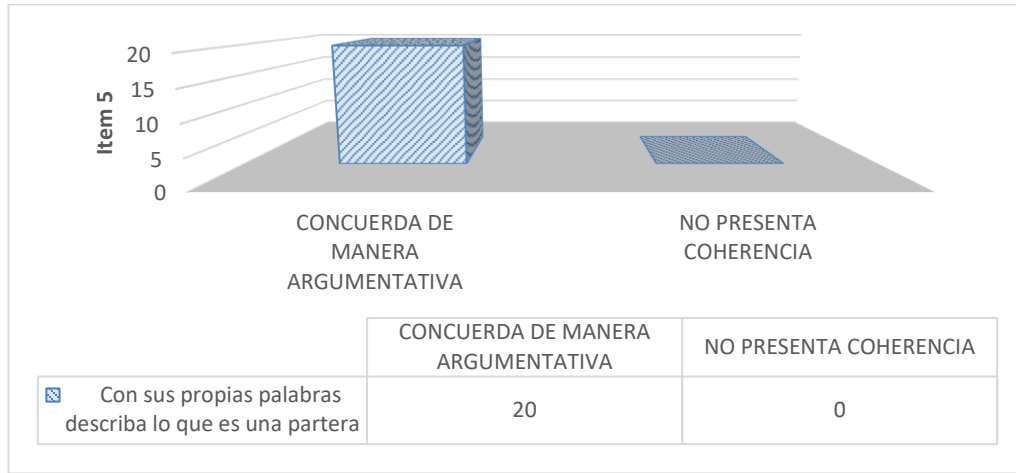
Item 5

20
15
10
5
0

CONCUERDA DE MANERA ARGUMENTATIVA

NO PRESENTA COHERENCIA

| | CONCUERDA DE MANERA ARGUMENTATIVA | NO PRESENTA COHERENCIA |
|---|---|---|
| Con sus propias palabras describa lo que es una partera | 20 | 0 |